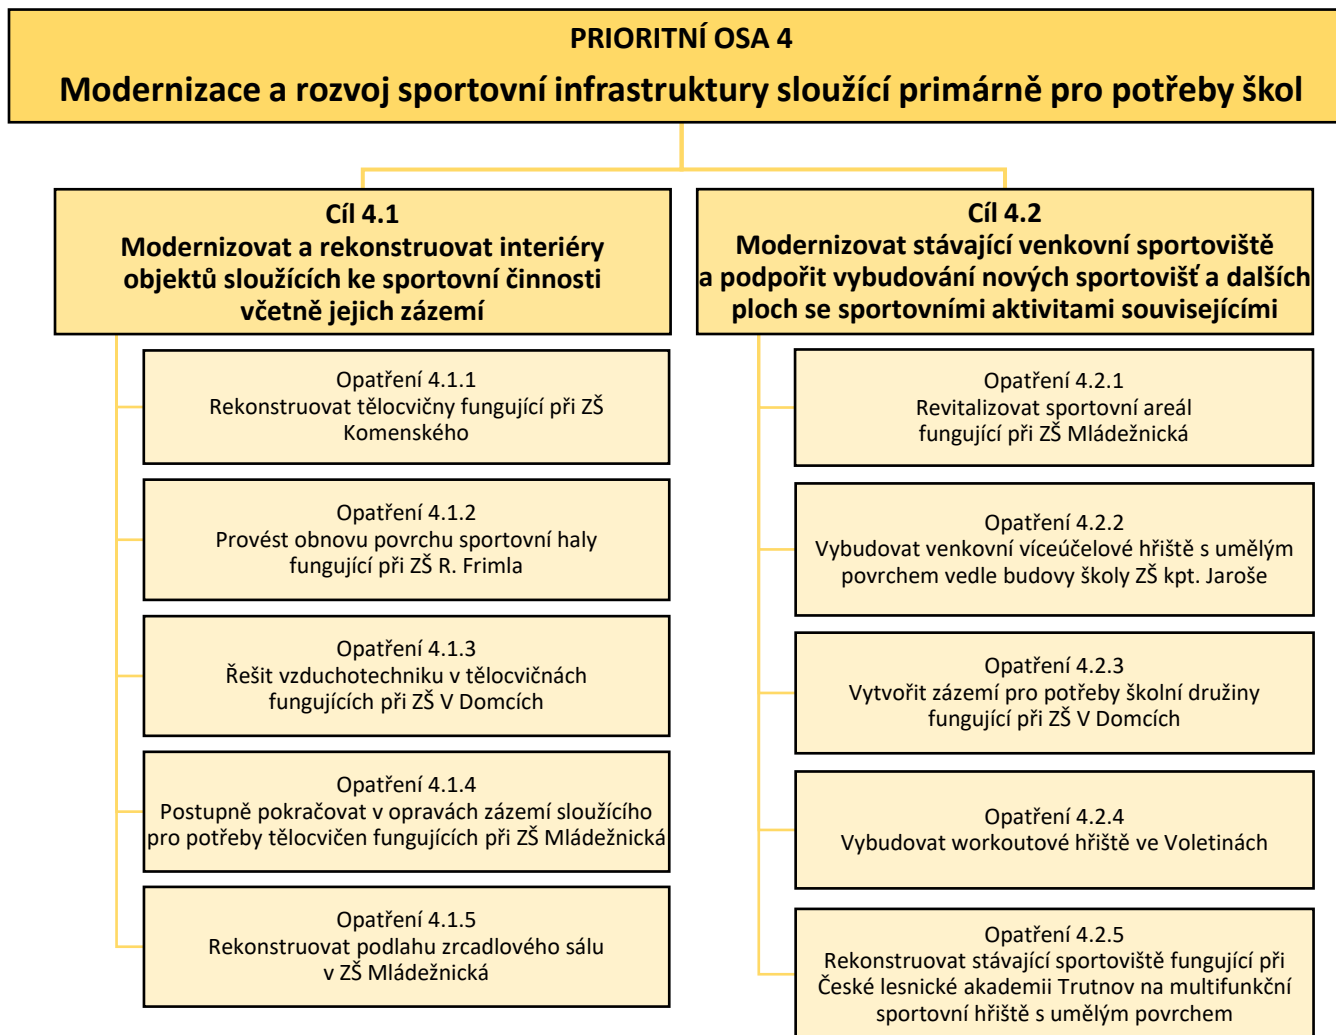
PRIORITNÍ OSA 4

Modernizace a rozvoj sportovní infrastruktury sloužící primárně pro potřeby škol

Cíl 4.1
Modernizovat a rekonstruovat interiéry objektů sloužících ke sportovní činnosti včetně jejich zázemí

Opatření 4.1.1
Rekonstruovat tělocvičny fungující při ZŠ Komenského

Opatření 4.1.2
Provést obnovu povrchu sportovní haly fungující při ZŠ R. Frimla

Opatření 4.1.3
Řešit vzduchotechniku v tělocvičnách fungujících při ZŠ V Domcích

Opatření 4.1.4
Postupně pokračovat v opravách zázemí sloužícího pro potřeby tělocvičen fungujících při ZŠ Mládežnická

Opatření 4.1.5
Rekonstruovat podlahu zrcadlového sálu v ZŠ Mládežnická

Cíl 4.2
Modernizovat stávající venkovní sportoviště a podpořit vybudování nových sportovišť a dalších ploch se sportovními aktivitami souvisejícími

Opatření 4.2.1
Revitalizovat sportovní areál fungující při ZŠ Mládežnická

Opatření 4.2.2
Vybudovat venkovní víceúčelové hřiště s umělým povrchem vedle budovy školy ZŠ kpt. Jaroše

Opatření 4.2.3
Vytvořit zázemí pro potřeby školní družiny fungující při ZŠ V Domcích

Opatření 4.2.4
Vybudovat workoutové hřiště ve Voletinách

Opatření 4.2.5
Rekonstruovat stávající sportoviště fungující při České lesnické akademii Trutnov na multifunkční sportovní hřiště s umělým povrchem